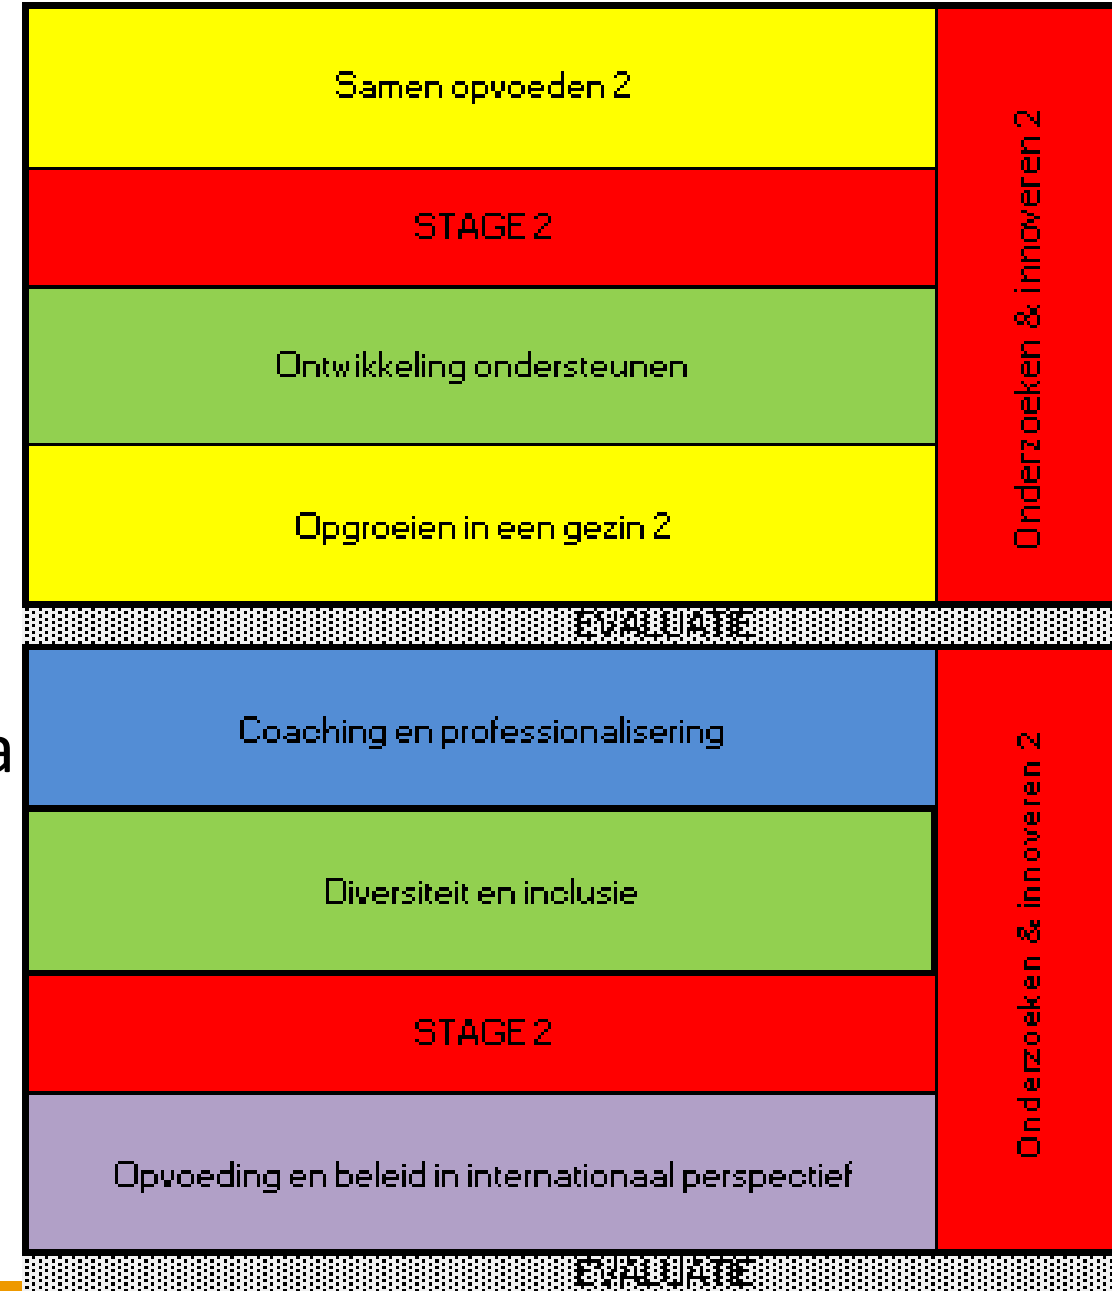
Samen opvoeden 2

STAGE 2

Ontwikkeling ondersteunen

Opgroeien in een gezin 2

Onderzoeken & innoveren 2

EVALUATIE

a

Coaching en professionalisering

Diversiteit en inclusie

STAGE 2

Opvoeding en beleid in internationaal perspectief

Onderzoeken & innoveren 2

EVALUATIE